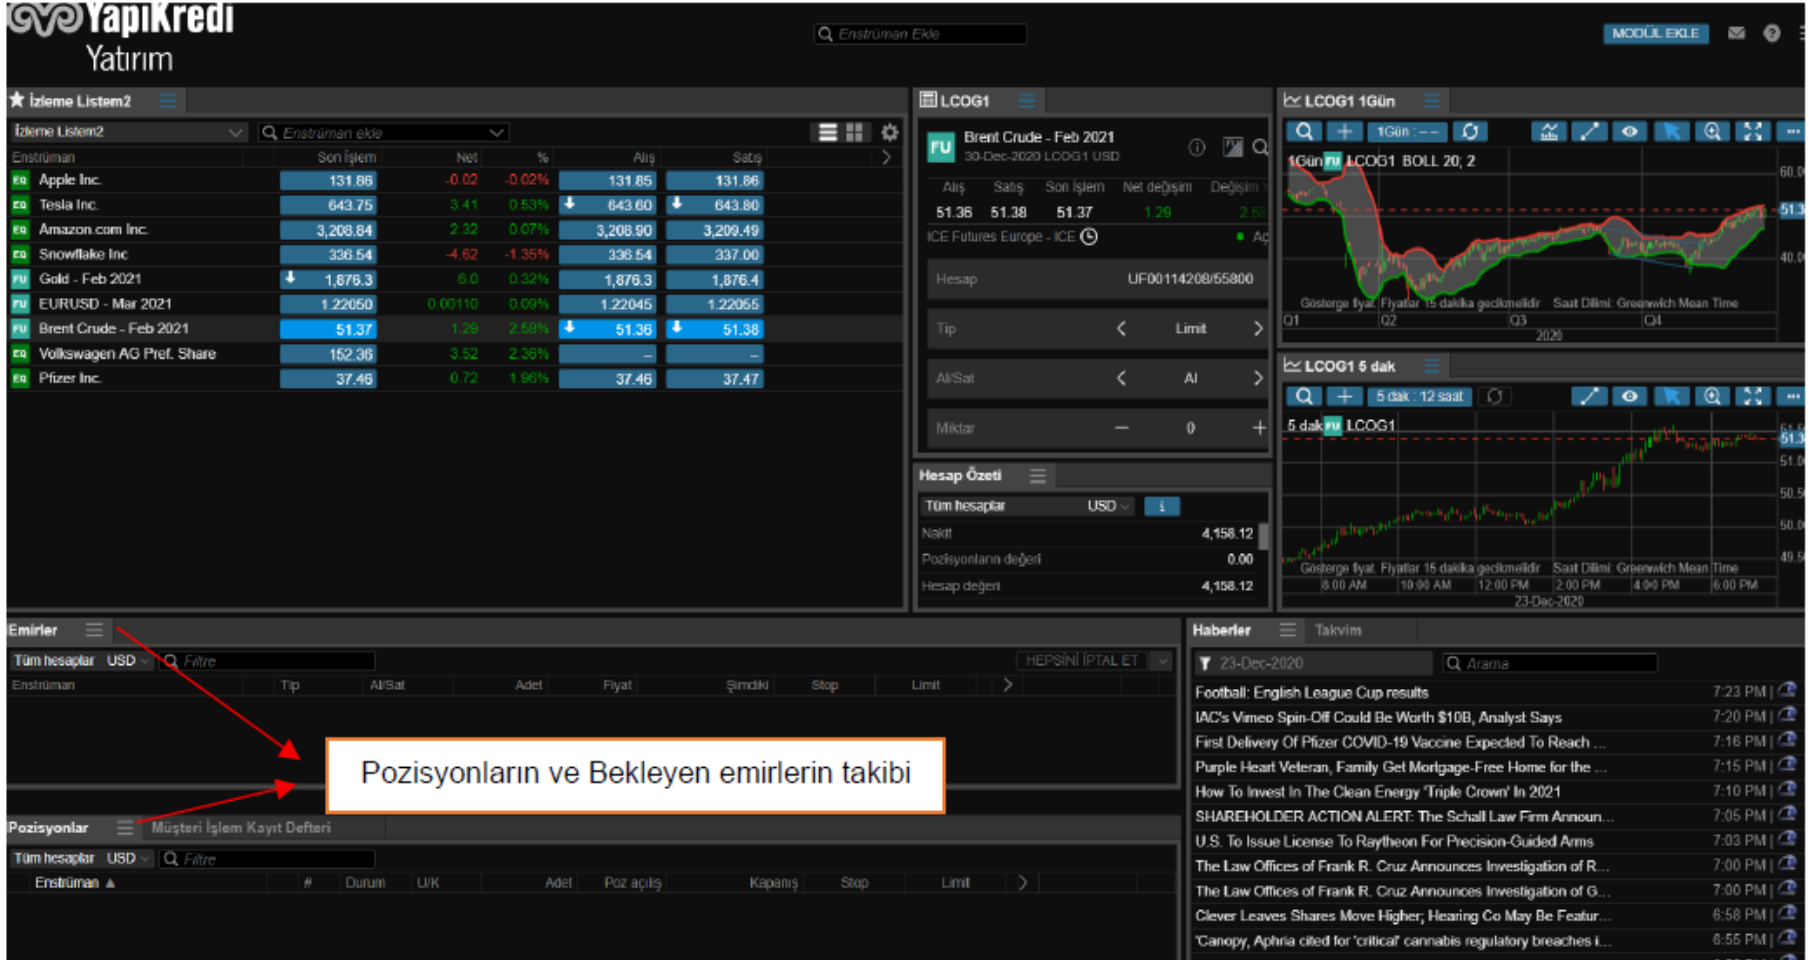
YapıKredi Yatırım

Enstrüman Ekle

MODÜL EKLE

İzleme Listem2

İzleme Listem2

Enstrüman ekle

| Enstrüman | Son İşlem | Net | % | Alış | Satış |
|---|---|---|---|---|---|
| EQ Apple Inc. | 131.86 | -0.02 | -0.02% | 131.85 | 131.86 |
| EQ Tesla Inc. | 643.75 | 3.41 | 0.53% | 643.60 | 643.80 |
| EQ Amazon.com Inc. | 3,208.84 | 2.32 | 0.07% | 3,208.90 | 3,209.49 |
| EQ Snowflake Inc | 336.54 | -4.62 | -1.35% | 336.54 | 337.00 |
| FU Gold - Feb 2021 | 1,876.3 | 6.0 | 0.32% | 1,876.3 | 1,876.4 |
| FU EURUSD - Mar 2021 | 1.22050 | 0.00110 | 0.09% | 1.22045 | 1.22055 |
| FU Brent Crude - Feb 2021 | 51.37 | 1.29 | 2.58% | 51.36 | 51.38 |
| EQ Volkswagen AG Pref. Share | 152.36 | 3.52 | 2.36% | – | – |
| EQ Pfizer Inc. | 37.46 | 0.72 | 1.96% | 37.46 | 37.47 |

LCOG1

FU Brent Crude - Feb 2021
30-Dec-2020 LCOG1 USD

| Alış | Satış | Son işlem | Net değişim | Değişim |
|---|---|---|---|---|
| 51.36 | 51.38 | 51.37 | 1.29 | 2.5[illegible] |

ICE Futures Europe - ICE

Hesap UF00114208/55800
Tip Limit
Al/Sat Al
Miktar 0

Hesap Özeti

Tüm hesaplar USD

Nakit 4,158.12
Pozisyonların değeri 0.00
Hesap değeri 4,158.12

LCOG1 1Gün

1Gün

1Gün FU LCOG1 BOLL 20; 2

60.0
51.3
40.0

Gösterge fiyat Fiyatlar 15 dakika gecikmelidir Saat Dilimi Greenwich Mean Time

Q1 Q2 Q3 Q4
2020

LCOG1 5 dak

5 dak : 12 saat

5 dak FU LCOG1

51.3
51.0
50.5
50.0
49.5

Gösterge fiyat Fiyatlar 15 dakika gecikmelidir Saat Dilimi Greenwich Mean Time

8:00 AM 10:00 AM 12:00 PM 2:00 PM 4:00 PM 6:00 PM
23-Dec-2020

Emirler

Tüm hesaplar USD Filtre HEPSİNİ İPTAL ET

Enstrüman Tip Al/Sat Adet Fiyat Şimdiki Stop Limit

Pozisyonların ve Bekleyen emirlerin takibi

Pozisyonlar Müşteri İşlem Kayıt Defteri

Tüm hesaplar USD Filtre

Enstrüman # Durum U/K Adet Poz açılış Kapanış Stop Limit

Haberler Takvim

23-Dec-2020 Arama

Football: English League Cup results 7:23 PM
IAC's Vimeo Spin-Off Could Be Worth $10B, Analyst Says 7:20 PM
First Delivery Of Pfizer COVID-19 Vaccine Expected To Reach ... 7:16 PM
Purple Heart Veteran, Family Get Mortgage-Free Home for the ... 7:15 PM
How To Invest In The Clean Energy 'Triple Crown' In 2021 7:10 PM
SHAREHOLDER ACTION ALERT: The Schall Law Firm Announ... 7:05 PM
U.S. To Issue License To Raytheon For Precision-Guided Arms 7:03 PM
The Law Offices of Frank R. Cruz Announces Investigation of R... 7:00 PM
The Law Offices of Frank R. Cruz Announces Investigation of G... 7:00 PM
Clever Leaves Shares Move Higher; Hearing Co May Be Featur... 6:58 PM
'Canopy, Aphria cited for 'critical' cannabis regulatory breaches i... 6:55 PM